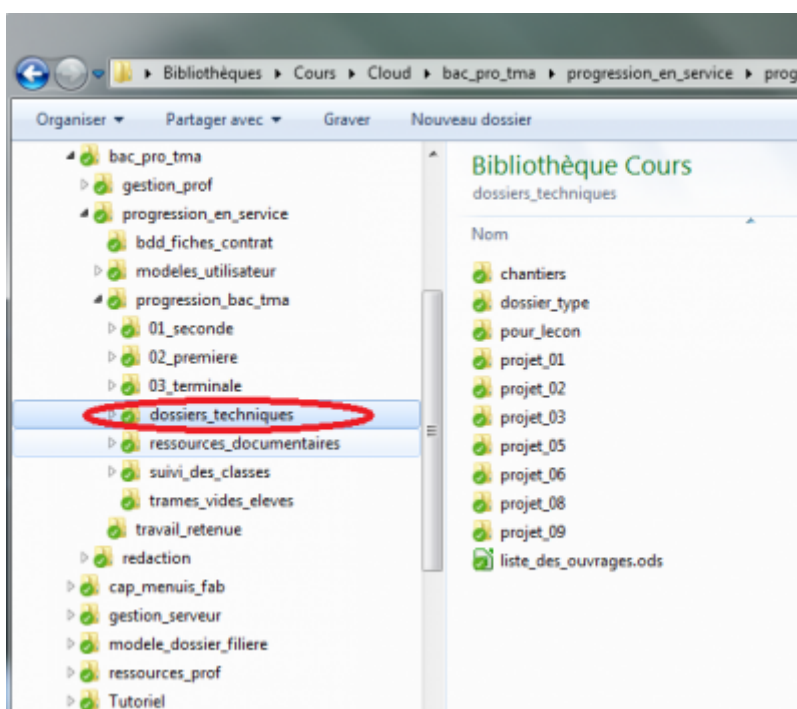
Bibliothèques ▸ Cours ▸ Cloud ▸ bac_pro_tma ▸ progression_en_service ▸ prog

Organiser ▾ Partager avec ▾ Graver Nouveau dossier

bac_pro_tma
gestion_prof
progression_en_service
bdd_fiches_contrat
modeles_utilisateur
progression_bac_tma
01_seconde
02_premiere
03_terminale
dossiers_techniques
ressources_documentaires
suivi_des_classes
trames_vides_eleves
travail_retenue
redaction
cap_menuis_fab
gestion_serveur
modele_dossier_filiere
ressources_prof
Tutoriel

Bibliothèque Cours
dossiers_techniques

Nom

chantiers
dossier_type
pour_lecon
projet_01
projet_02
projet_03
projet_05
projet_06
projet_08
projet_09
liste_des_ouvrages.ods